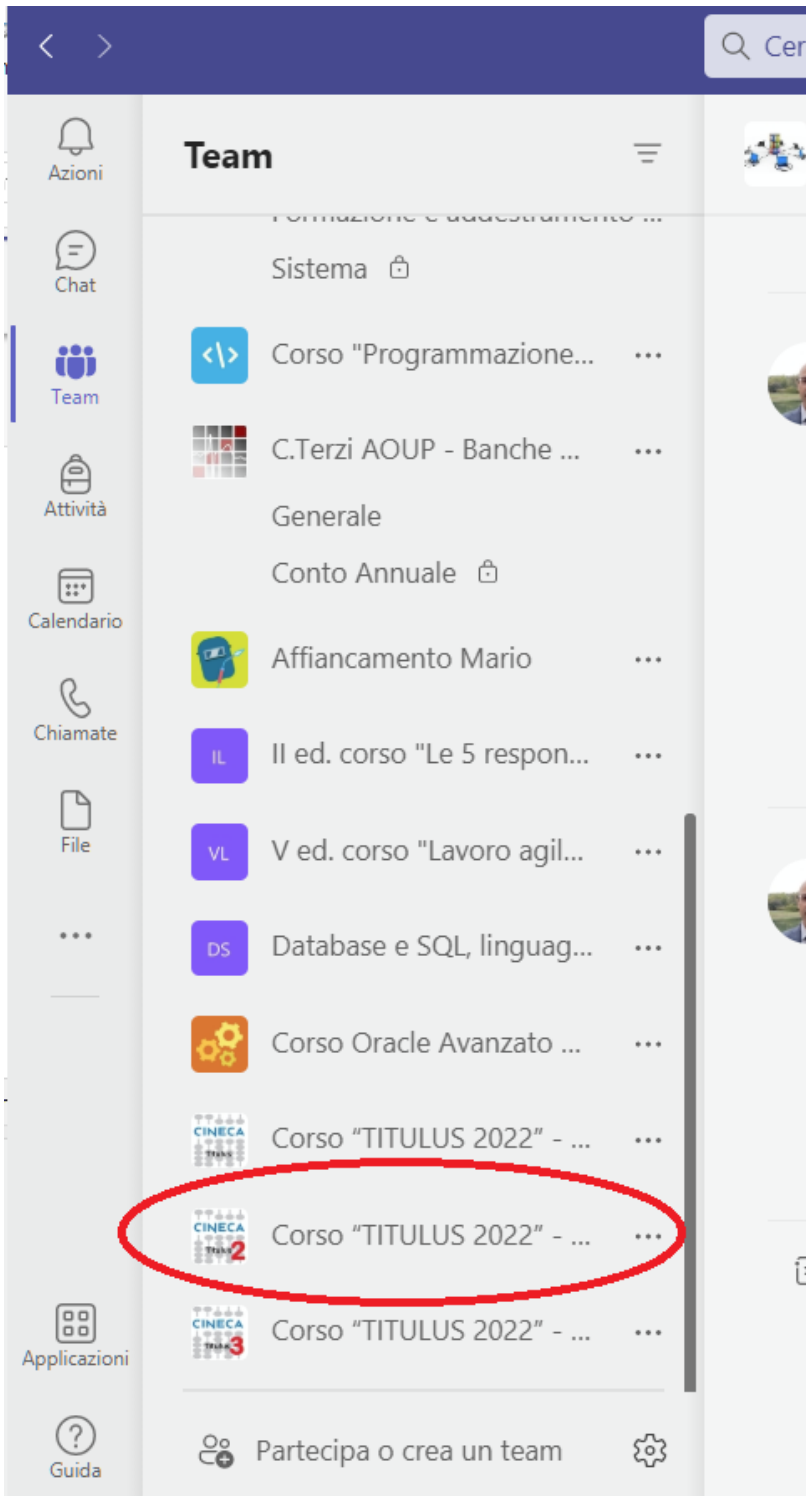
Cer

Azioni

Chat

Team

Attività

Calendario

Chiamate

File

...

Applicazioni

Guida

Team

Sistema

Corso "Programmazione...

C.Terzi AOUP - Banche ...

Generale

Conto Annuale

Affiancamento Mario

IL II ed. corso "Le 5 respon...

VL V ed. corso "Lavoro agil...

DS Database e SQL, linguag...

Corso Oracle Avanzato ...

CINECA Corso “TITULUS 2022” - ...

CINECA 2 Corso “TITULUS 2022” - ...

CINECA 3 Corso “TITULUS 2022” - ...

Partecipa o crea un team